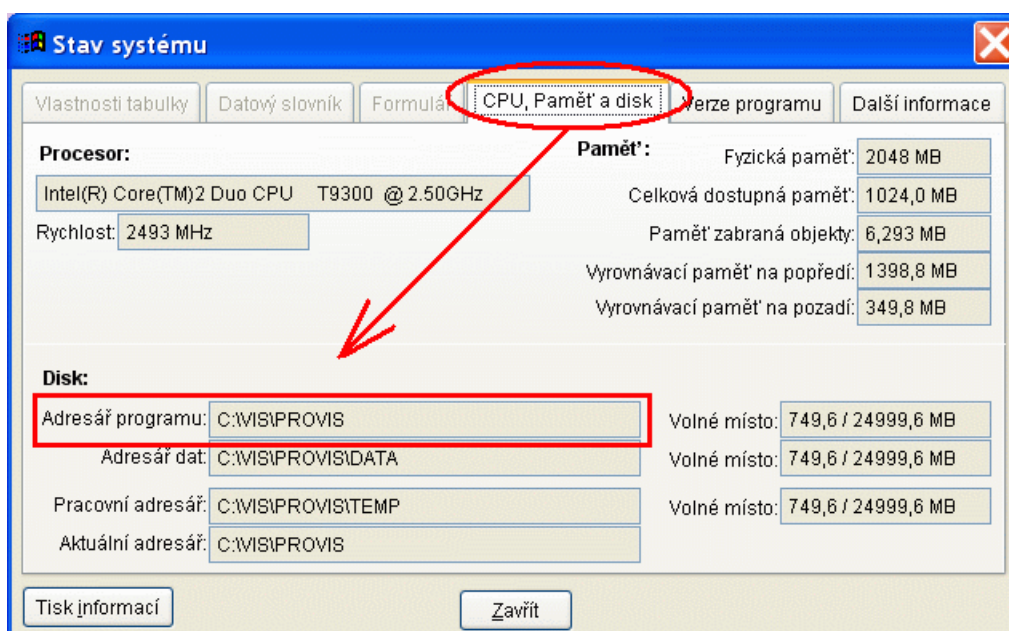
Stav systému

Vlastnosti tabulky | Datový slovník | Formulá | CPU, Paměť a disk | Verze programu | Další informace

Procesor:
Intel(R) Core(TM)2 Duo CPU T9300 @ 2.50GHz
Rychlost: 2493 MHz

Paměť:
Fyzická paměť: 2048 MB
Celková dostupná paměť: 1024,0 MB
Paměť zabraná objekty: 6,293 MB
Vyrovnávací paměť na popředí: 1398,8 MB
Vyrovnávací paměť na pozadí: 349,8 MB

Disk:
Adresář programu: C:\VIS\PROVIS
Volné místo: 749,6 / 24999,6 MB
Adresář dat: C:\VIS\PROVIS\DATA
Volné místo: 749,6 / 24999,6 MB
Pracovní adresář: C:\VIS\PROVIS\TEMP
Volné místo: 749,6 / 24999,6 MB
Aktuální adresář: C:\VIS\PROVIS

Tisk informací
Zavřít